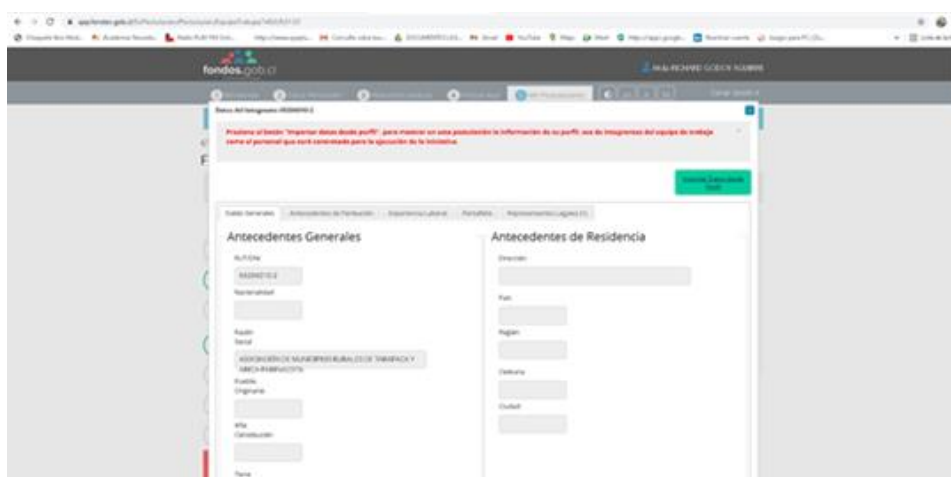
fondos.gob.cl

Presione el botón "Importar datos desde perfil" para mostrar en esta postulación la información de su perfil; sea de integrantes del equipo de trabajo como el personal que será contratado para la ejecución de la iniciativa.

Antecedentes Generales

RUT/DNI

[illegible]

Nacionalidad

Razón Social

ASOCIACION DE MUNICIPIOS RURALES DE TARAPACA Y ARICA-PARINACOTA

Pueblo Originario

Año Constitución

Antecedentes de Residencia

Dirección

País

Región

Comuna

Ciudad